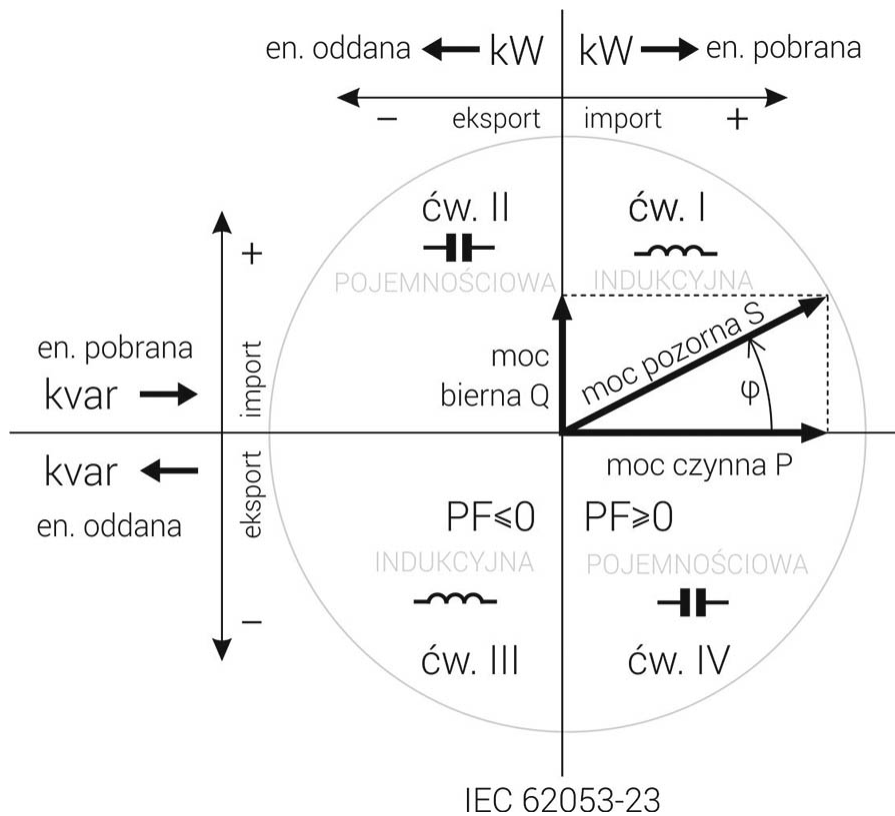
en. oddana kW

kW en. pobrana

– eksport

import +

ćw. II

ćw. I

+

POJEMNOŚCIOWA

INDUKCYJNA

en. pobrana

kvar

import

moc bierna Q

moc pozorna S

φ

moc czynna P

kvar

en. oddana

eksport

PF≤0

PF≥0

INDUKCYJNA

POJEMNOŚCIOWA

–

ćw. III

ćw. IV

IEC 62053-23